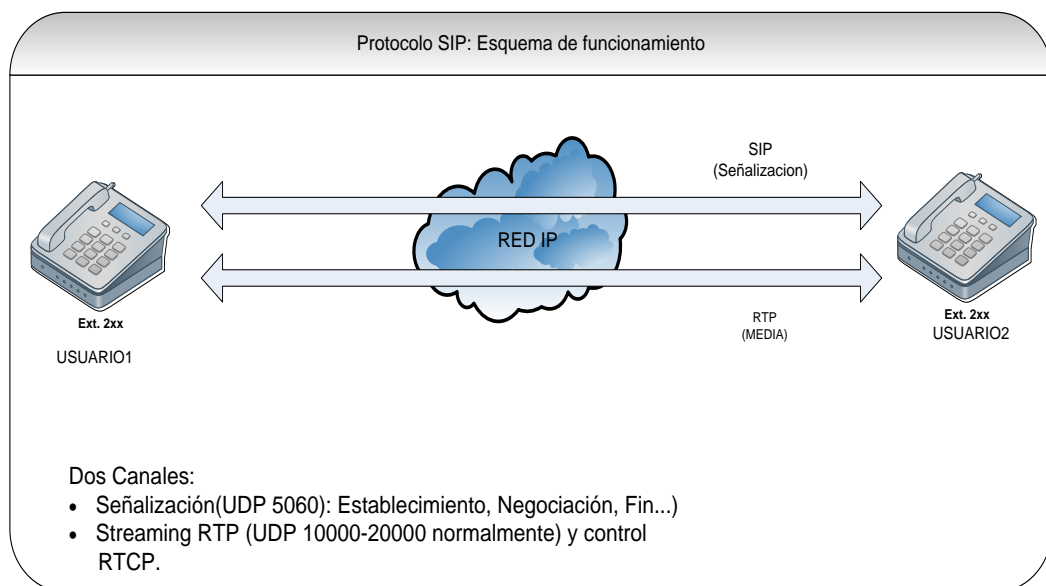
Protocolo SIP: Esquema de funcionamiento

SIP
(Señalizacion)

RED IP

RTP
(MEDIA)

Ext. 2xx
USUARIO1

Ext. 2xx
USUARIO2

Dos Canales:
- Señalización(UDP 5060): Establecimiento, Negociación, Fin...)
- Streaming RTP (UDP 10000-20000 normalmente) y control RTCP.